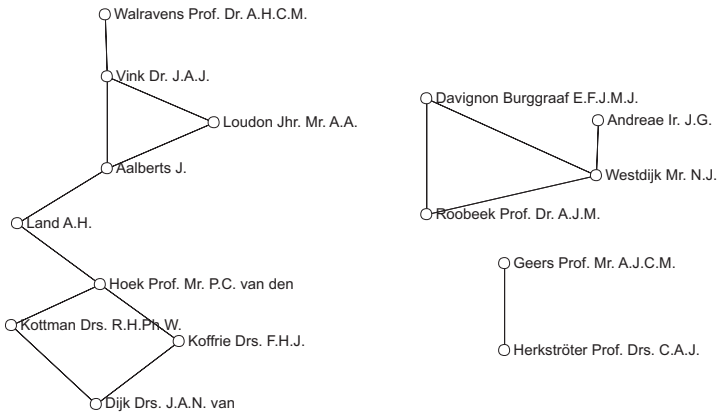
Walravens Prof. Dr. A.H.C.M.
Vink Dr. J.A.J.
Loudon Jhr. Mr. A.A.
Aalberts J.
Land A.H.
Hoek Prof. Mr. P.C. van den
Kottman Drs. R.H.Ph.W.
Koffrie Drs. F.H.J.
Dijk Drs. J.A.N. van
Davignon Burggraaf E.F.J.M.J.
Andreae Ir. J.G.
Westdijk Mr. N.J.
Roobeek Prof. Dr. A.J.M.
Geers Prof. Mr. A.J.C.M.
Herkströter Prof. Drs. C.A.J.